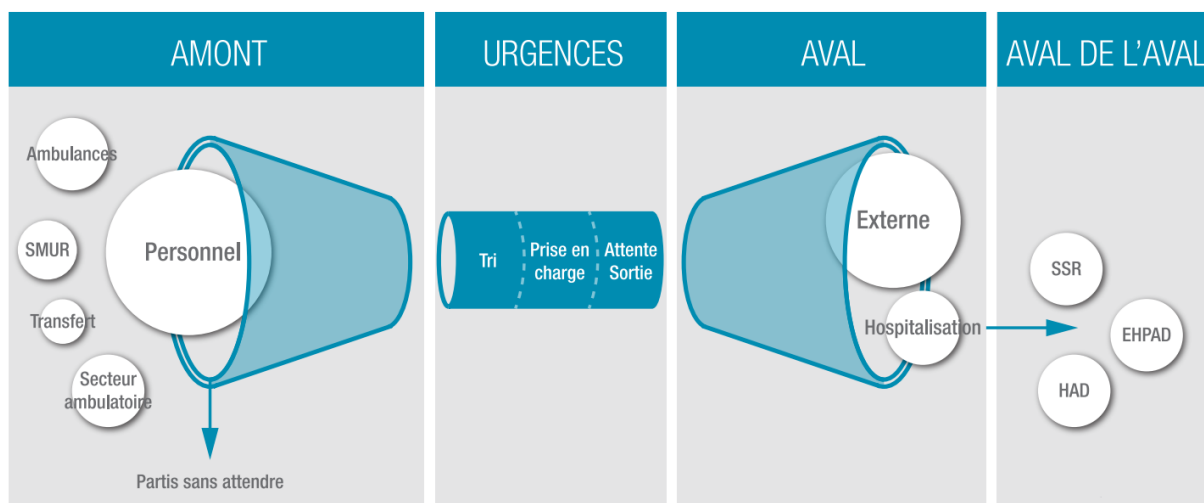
AMONT

URGENCES

AVAL

AVAL DE L'AVAL

Ambulances

SMUR

Personnel

Transfert

Secteur ambulatoire

Partis sans attendre

Tri

Prise en charge

Attente Sortie

Externe

Hospitalisation

SSR

EHPAD

HAD